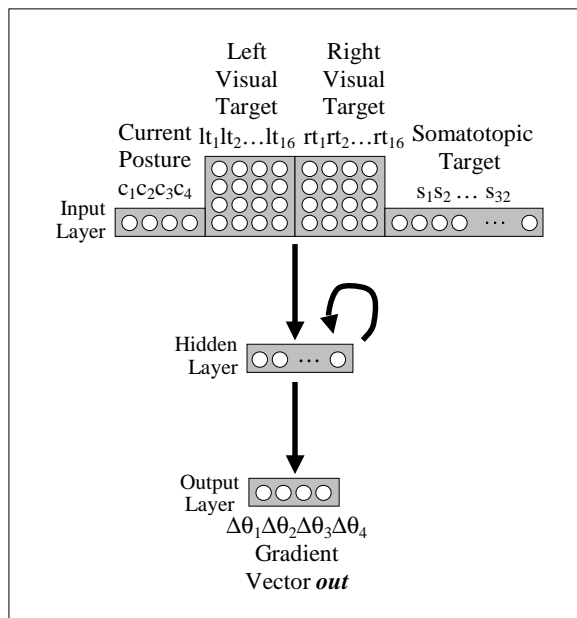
Left Visual Target

Right Visual Target

Current Posture

$lt_1lt_2 \ldots lt_{16}$

$rt_1rt_2 \ldots rt_{16}$

Somatotopic Target

$c_1c_2c_3c_4$

$s_1s_2 \ldots s_{32}$

Input Layer

…

Hidden Layer

…

Output Layer

$\Delta\theta_1\Delta\theta_2\Delta\theta_3\Delta\theta_4$

Gradient Vector ***out***